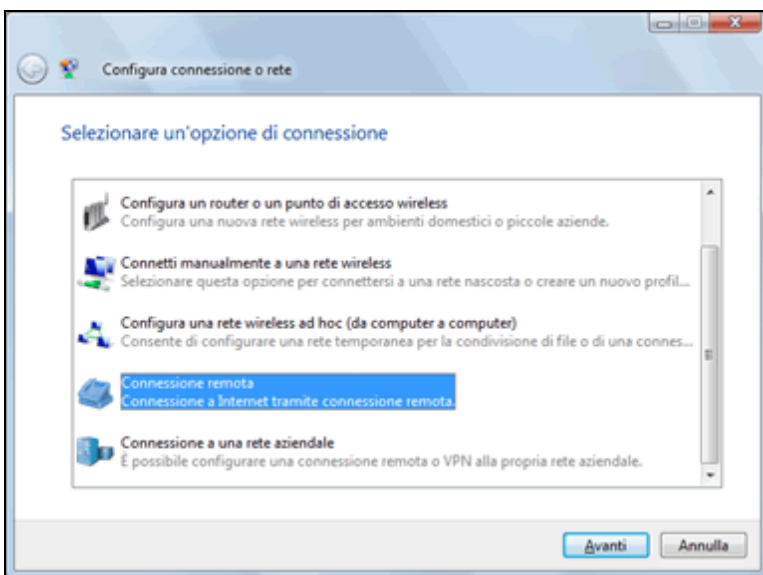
Configura connessione o rete

Selezionare un'opzione di connessione

Configura un router o un punto di accesso wireless
Configura una nuova rete wireless per ambienti domestici o piccole aziende.

Connetti manualmente a una rete wireless
Selezionare questa opzione per connettersi a una rete nascosta o creare un nuovo profil...

Configura una rete wireless ad hoc (da computer a computer)
Consente di configurare una rete temporanea per la condivisione di file o di una connes...

Connessione remota
Connessione a Internet tramite connessione remota.

Connessione a una rete aziendale
È possibile configurare una connessione remota o VPN alla propria rete aziendale.

Avanti
Annulla